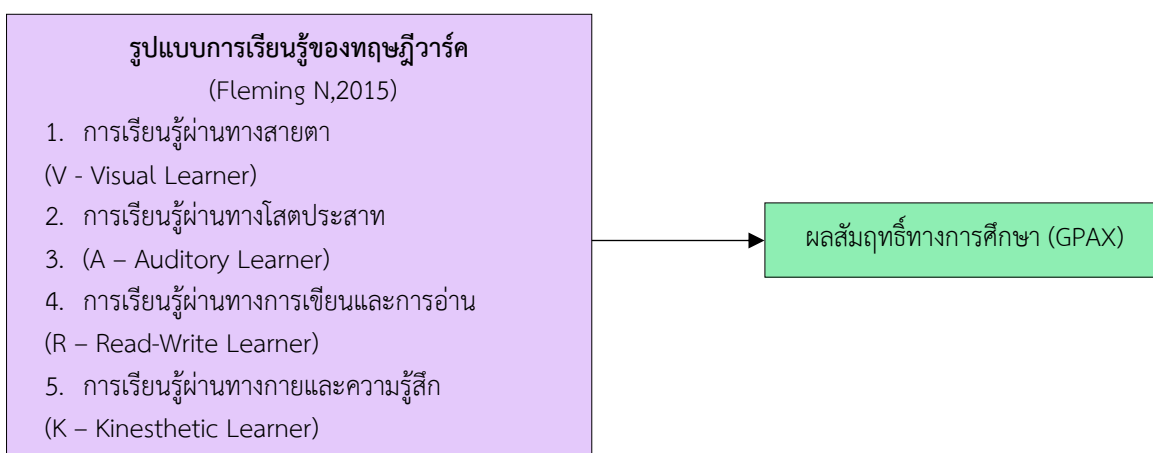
รูปแบบการเรียนรู้ของทฤษฎีวาร์ค

(Fleming N,2015)

1. การเรียนรู้ผ่านทางสายตา

(V - Visual Learner)

2. การเรียนรู้ผ่านทางโสตประสาท

3. (A – Auditory Learner)

4. การเรียนรู้ผ่านทางการเขียนและการอ่าน

(R – Read-Write Learner)

5. การเรียนรู้ผ่านทางกายและความรู้สึก

(K – Kinesthetic Learner)

ผลสัมฤทธิ์ทางการศึกษา (GPAX)